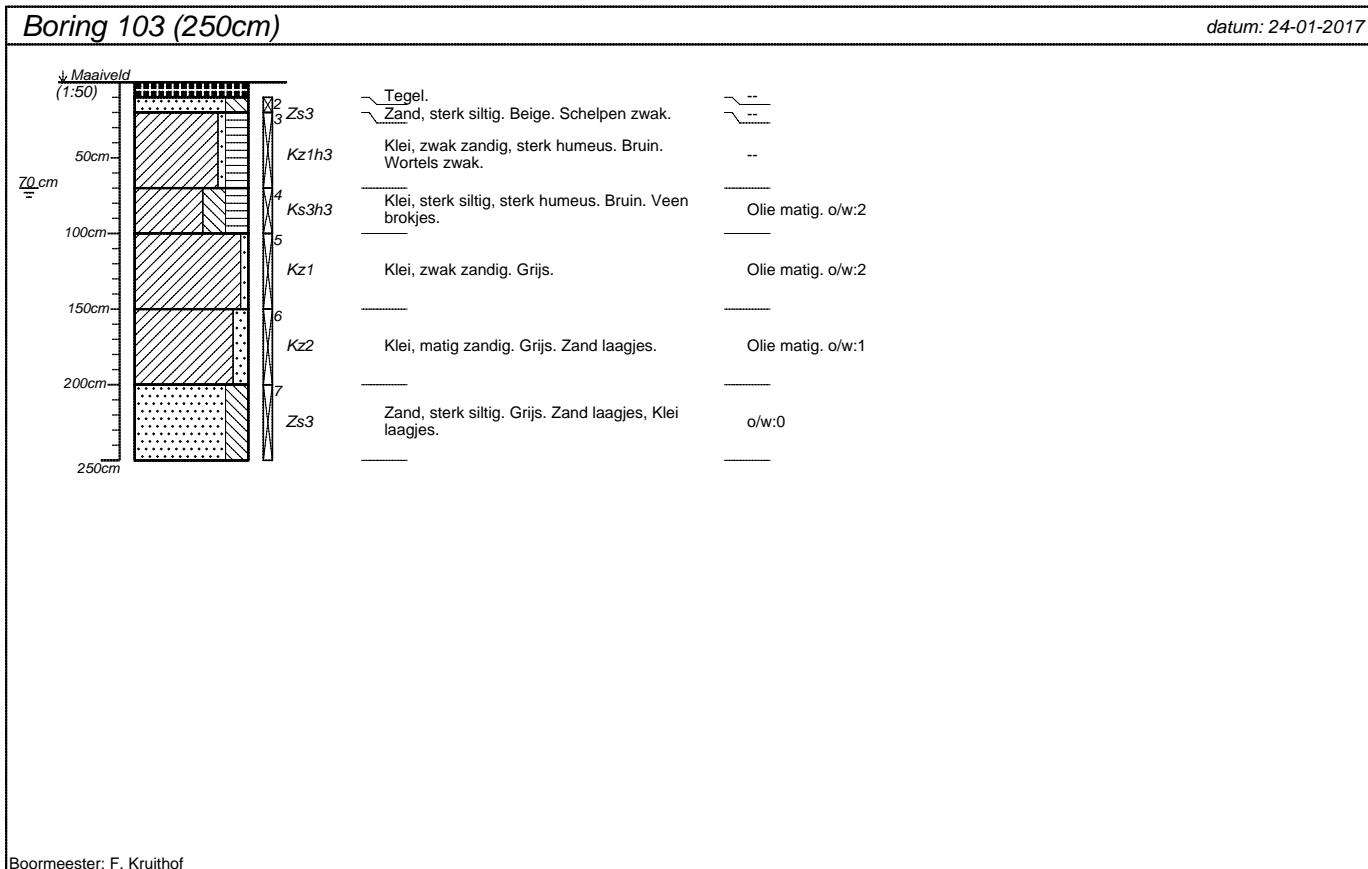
Boring 103 (250cm)

datum: 24-01-2017

Maaiveld
(1:50)

50cm
70 cm
100cm
150cm
200cm
250cm

2
Zs3
3
Kz1h3
4
Ks3h3
5
Kz1
6
Kz2
7
Zs3

Tegel.
Zand, sterk siltig. Beige. Schelpen zwak.
Klei, zwak zandig, sterk humeus. Bruin. Wortels zwak.
Klei, sterk siltig, sterk humeus. Bruin. Veen brokjes.
Klei, zwak zandig. Grijs.
Klei, matig zandig. Grijs. Zand laagjes.
Zand, sterk siltig. Grijs. Zand laagjes, Klei laagjes.

--
--
--
Olie matig. o/w:2
Olie matig. o/w:2
Olie matig. o/w:1
o/w:0

Boormeester: F. Kruithof